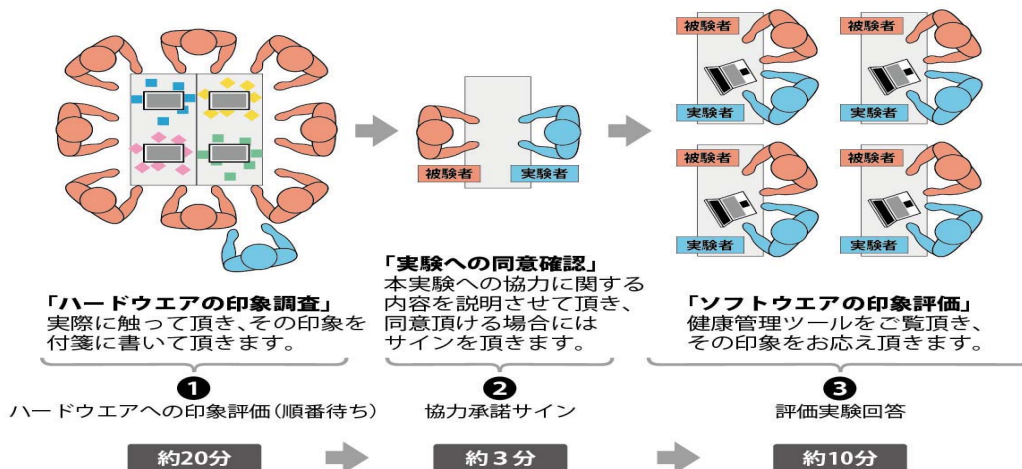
被験者

実験者

被験者

被験者

実験者

実験者

被験者

被験者

実験者

実験者

「ハードウエアの印象調査」
実際に触って頂き、その印象を付箋に書いて頂きます。

「実験への同意確認」
本実験への協力に関する内容を説明させて頂き、同意頂ける場合にはサインを頂きます。

「ソフトウエアの印象評価」
健康管理ツールをご覧頂き、その印象をお応え頂きます。

❶
ハードウエアへの印象評価（順番待ち）

❷
協力承諾サイン

❸
評価実験回答

約20分

約３分

約10分